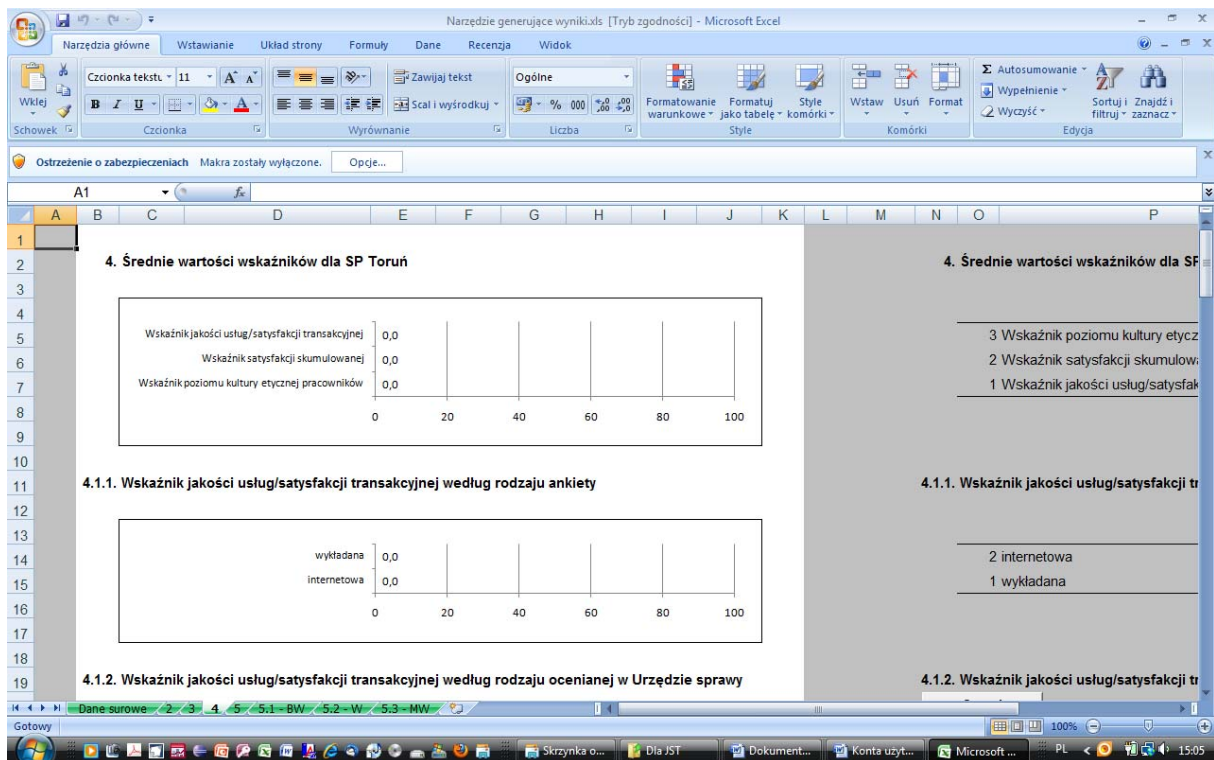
Narzędzie generujące wyniki.xls [Tryb zgodności] - Microsoft Excel

Narzędzia główne | Wstawianie | Układ strony | Formuły | Dane | Recenzja | Widok

Wklej | Schowek | Czcionka tekstu | 11 | Czcionka | Zawijaj tekst | Scal i wyśrodkuj | Wyrównanie | Ogólne | Liczba | Formatowanie warunkowe | Formatuj jako tabelę | Style komórki | Style | Wstaw | Usuń | Format | Komórki | Autosumowanie | Wypełnienie | Wyczyść | Sortuj i filtruj | Znajdź i zaznacz | Edycja

Ostrzeżenie o zabezpieczeniach Makra zostały wyłączone. Opcje...

A1

| | A | B | C | D | E | F | G | H | I | J | K | L | M | N | O | P |
|---|---|---|---|---|---|---|---|---|---|---|---|---|---|---|---|---|

4. Średnie wartości wskaźników dla SP Toruń

Wskaźnik jakości usług/satysfakcji transakcyjnej 0,0
Wskaźnik satysfakcji skumulowanej 0,0
Wskaźnik poziomu kultury etycznej pracowników 0,0
0 20 40 60 80 100

4. Średnie wartości wskaźników dla SP

3 Wskaźnik poziomu kultury etycz
2 Wskaźnik satysfakcji skumulowa
1 Wskaźnik jakości usług/satysfak

4.1.1. Wskaźnik jakości usług/satysfakcji transakcyjnej według rodzaju ankiety

wykładana 0,0
internetowa 0,0
0 20 40 60 80 100

4.1.1. Wskaźnik jakości usług/satysfakcji tr

2 internetowa
1 wykładana

4.1.2. Wskaźnik jakości usług/satysfakcji transakcyjnej według rodzaju ocenianej w Urzędzie sprawy

4.1.2. Wskaźnik jakości usług/satysfakcji tr

Dane surowe | 2 | 3 | 4 | 5 | 5.1 - BW | 5.2 - W | 5.3 - MW

Gotowy | 100%

Skrzynka o... | Dla JST | Dokument... | Konta użyt... | Microsoft ... | PL | 15:05